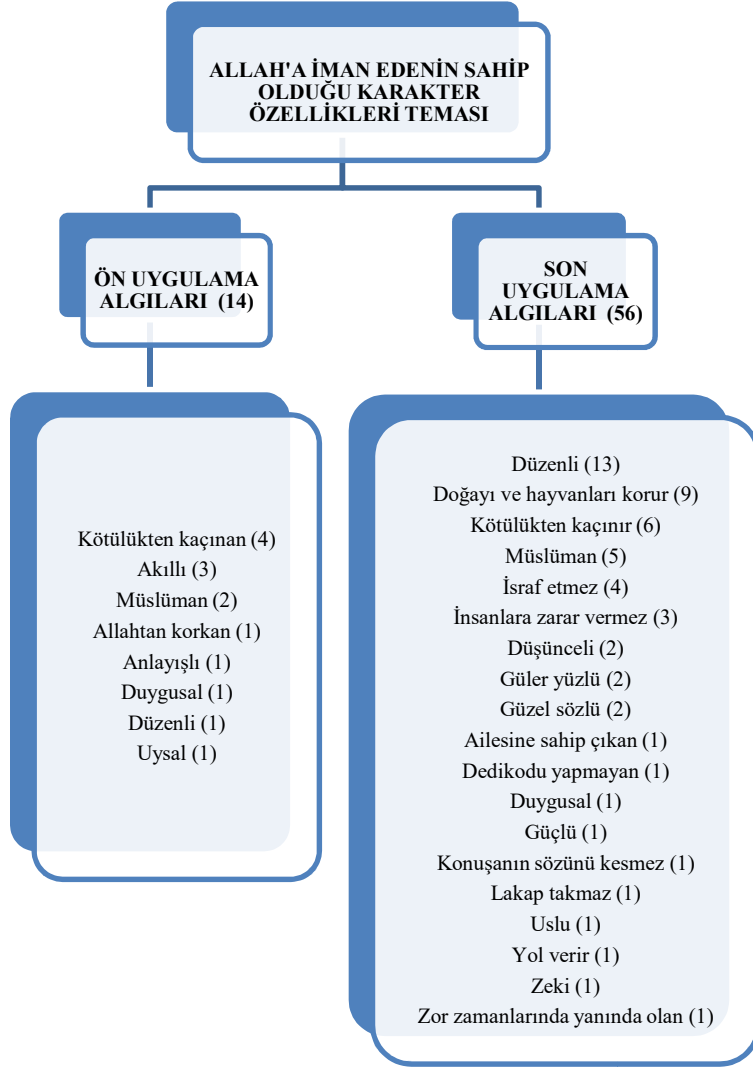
ALLAH'A İMAN EDENİN SAHİP OLDUĞU KARAKTER ÖZELLİKLERİ TEMASI

ÖN UYGULAMA ALGILARI (14)

SON UYGULAMA ALGILARI (56)

Kötülükten kaçınan (4)
Akıllı (3)
Müslüman (2)
Allahtan korkan (1)
Anlayışlı (1)
Duygusal (1)
Düzenli (1)
Uysal (1)

Düzenli (13)
Doğayı ve hayvanları korur (9)
Kötülükten kaçınır (6)
Müslüman (5)
İsraf etmez (4)
İnsanlara zarar vermez (3)
Düşünceli (2)
Güler yüzlü (2)
Güzel sözlü (2)
Ailesine sahip çıkan (1)
Dedikodu yapmayan (1)
Duygusal (1)
Güçlü (1)
Konuşanın sözünü kesmez (1)
Lakap takmaz (1)
Uslu (1)
Yol verir (1)
Zeki (1)
Zor zamanlarında yanında olan (1)